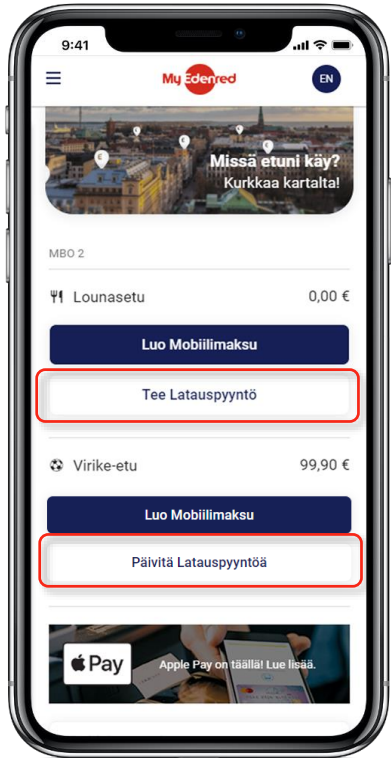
9:41

My Edenred

EN

Missä etuni käy?
Kurkkaa kartalta!

MBO 2

Lounasetu 0,00 €

Luo Mobiilimaksu

Tee Latauspyyntö

Virike-etu 99,90 €

Luo Mobiilimaksu

Päivitä Latauspyyntöä

Pay

Apple Pay on täällä! Lue lisää.